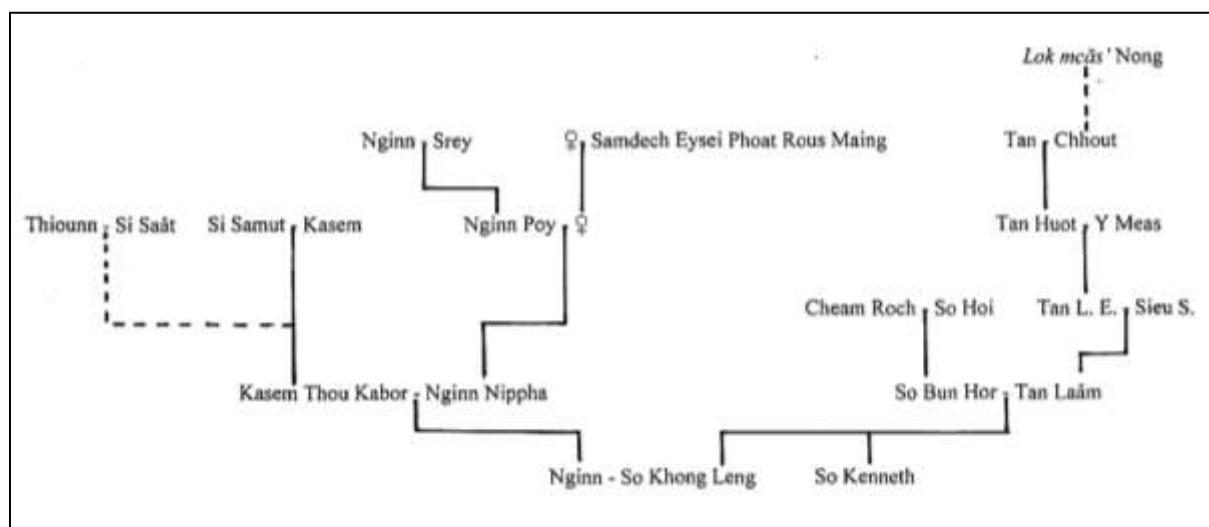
Lok mcās' Nong

Nginn Srey

♀ Samdech Eysei Phoat Rous Maing

Tan Chhout

Thiounn Si Saât

Si Samut Kasem

Nginn Poy ♀

Tan Huot Y Meas

Cheam Roch So Hoi

Tan L. E. Sieu S.

Kasem Thou Kabor - Nginn Nippha

So Bun Hor - Tan Laâm

Nginn - So Khong Leng

So Kenneth